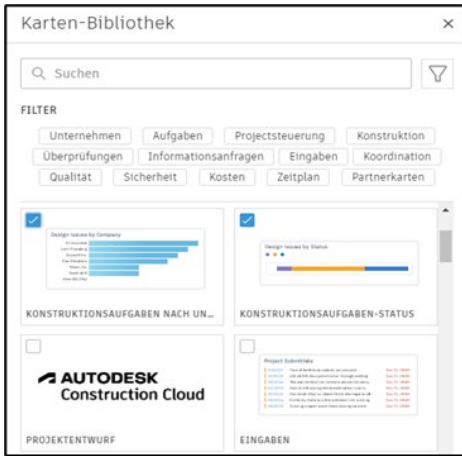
Karten-Bibliothek ×

Suchen

FILTER

Unternehmen | Aufgaben | Projectsteuerung | Konstruktion
Überprüfungen | Informationsanfragen | Eingaben | Koordination
Qualität | Sicherheit | Kosten | Zeitplan | Partnerkarten

Design Issues by Company

KONSTRUKTIONSAUFGABEN NACH UN...

Design Issues by Status

KONSTRUKTIONSAUFGABEN-STATUS

AUTODESK Construction Cloud

PROJEKTENTWURF

Project Submittals

EINGABEN